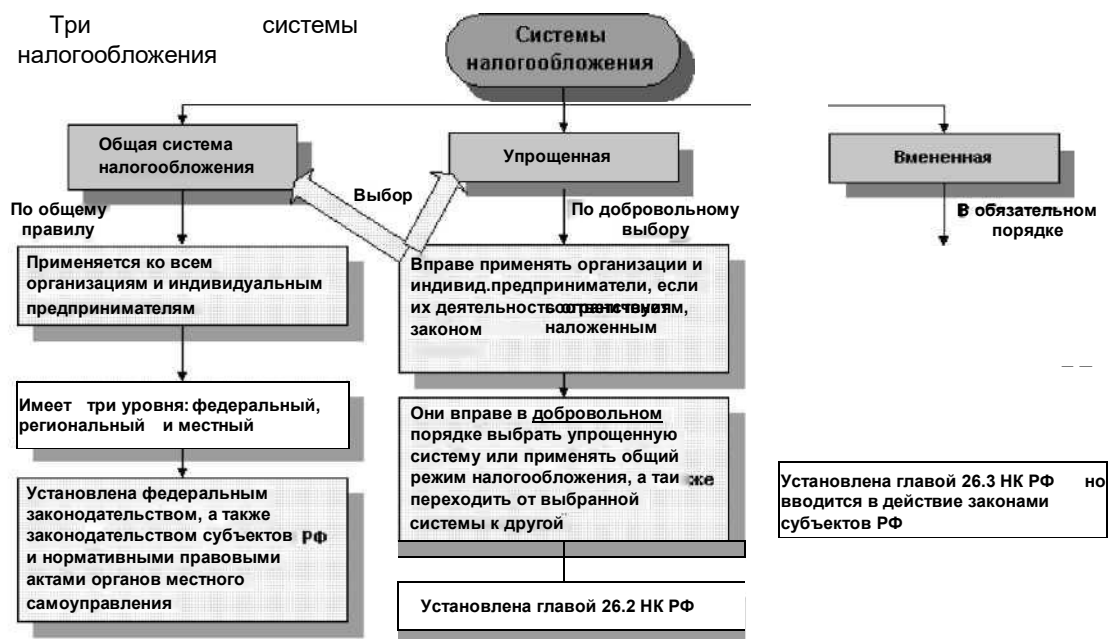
Три системы налогообложения

Системы налогообложения

Общая система налогообложения

Упрощенная

Вмененная

Выбор

По общему правилу

По добровольному выбору

В обязательном порядке

Применяется ко всем организациям и индивидуальным предпринимателям

Вправе применять организации и индивид.предприниматели, если их деятельность соответствует законом наложенным

Имеет три уровня: федеральный, региональный и местный

Они вправе в добровольном порядке выбрать упрощенную систему или применять общий режим налогообложения, а также переходить от выбранной системы к другой

Установлена федеральным законодательством, а также законодательством субъектов РФ и нормативными правовыми актами органов местного самоуправления

Установлена главой 26.3 НК РФ но вводится в действие законами субъектов РФ

Установлена главой 26.2 НК РФ